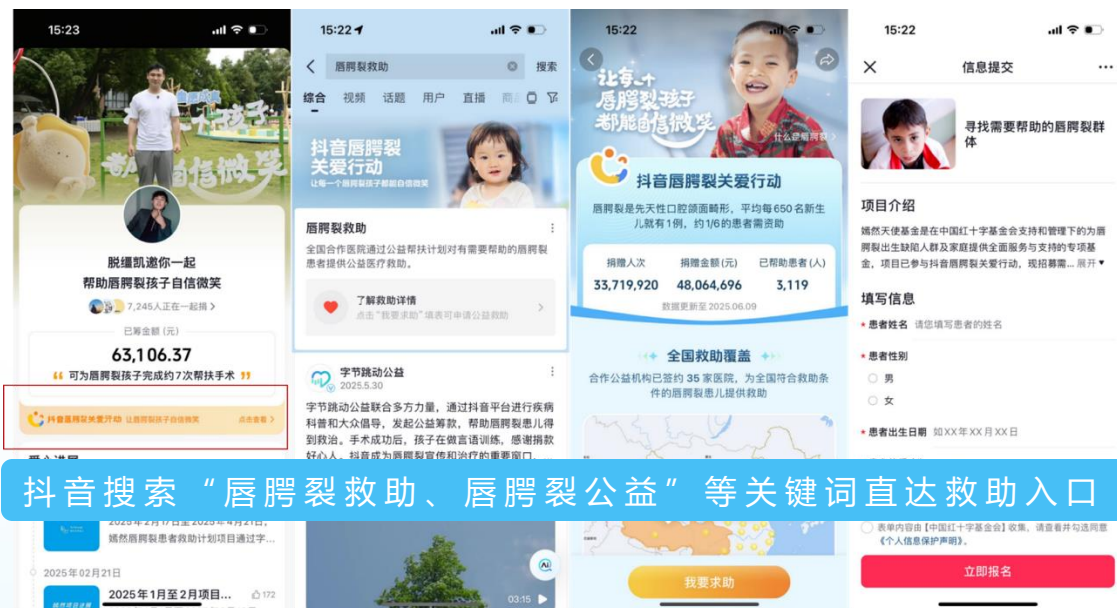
15:23

让每一个孩子 都能自信微笑

脱缰凯邀你一起
帮助唇腭裂孩子自信微笑
7,245人正在一起捐 >
已筹金额（元）
63,106.37
可为唇腭裂孩子完成约7次帮扶手术

抖音唇腭裂关爱行动 让唇腭裂孩子都能自信微笑 点击查看 >

爱心进展
2025年2月17日至2025年4月21日，嫣然唇腭裂患者救助计划项目通过字...
2025年02月21日
2025年1月至2月项目... 172

15:22
唇腭裂救助 搜索
综合 视频 话题 用户 直播 商品
抖音唇腭裂关爱行动
让每一个唇腭裂孩子都能自信微笑
唇腭裂救助
全国合作医院通过公益帮扶计划对有需要帮助的唇腭裂患者提供公益医疗救助。
了解救助详情
点击"我要求助"填表可申请公益救助
字节跳动公益
2025.5.30
字节跳动公益联合多方力量，通过抖音平台进行疾病科普和大众倡导，发起公益筹款，帮助唇腭裂患儿得到救治。手术成功后，孩子在做言语训练，感谢捐款好心人。抖音成为唇腭裂宣传和治疗的重要窗口...
03:15

15:22
让每一个唇腭裂孩子都能自信微笑
什么是唇腭裂 >
抖音唇腭裂关爱行动
唇腭裂是先天性口腔颌面畸形，平均每650名新生儿就有1例，约1/6的患者需资助
| 捐赠人次 | 捐赠金额（元） | 已帮助患者（人） |
|---|---|---|
| 33,719,920 | 48,064,696 | 3,119 |
数据更新至 2025.06.09
全国救助覆盖
合作公益机构已签约 35 家医院，为全国符合救助条件的唇腭裂患儿提供救助
我要求助

15:22
信息提交
寻找需要帮助的唇腭裂群体
项目介绍
嫣然天使基金是在中国红十字基金会支持和管理下的为唇腭裂出生缺陷人群及家庭提供全面服务与支持的专项基金，项目已参与抖音唇腭裂关爱行动，现招募需... 展开
填写信息
* 患者姓名 请您填写患者的姓名
* 患者性别
男
女
* 患者出生日期 如XX年XX月XX日
表单内容由【中国红十字基金会】收集，请查看并勾选同意《个人信息保护声明》。
立即报名

抖音搜索“唇腭裂救助、唇腭裂公益”等关键词直达救助入口